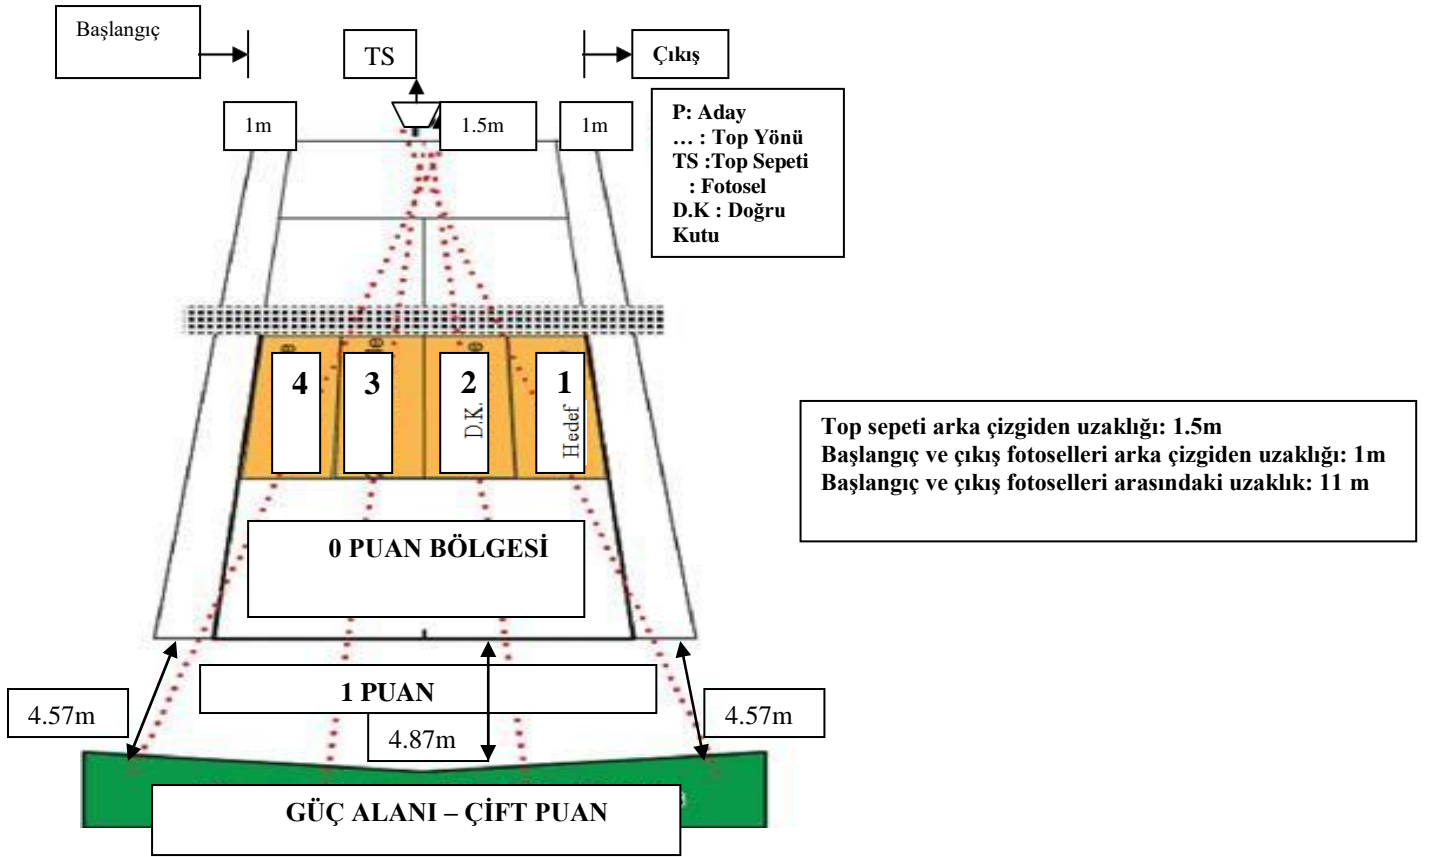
Başlangıç

TS

Çıkış

1m

1.5m

1m

P: Aday
… : Top Yönü
TS :Top Sepeti
: Fotosel
D.K : Doğru Kutu

4

3

2

D.K.

1

Hedef

Top sepeti arka çizgiden uzaklığı: 1.5m
Başlangıç ve çıkış fotoselleri arka çizgiden uzaklığı: 1m
Başlangıç ve çıkış fotoselleri arasındaki uzaklık: 11 m

0 PUAN BÖLGESİ

1 PUAN

4.57m

4.87m

4.57m

GÜÇ ALANI – ÇİFT PUAN